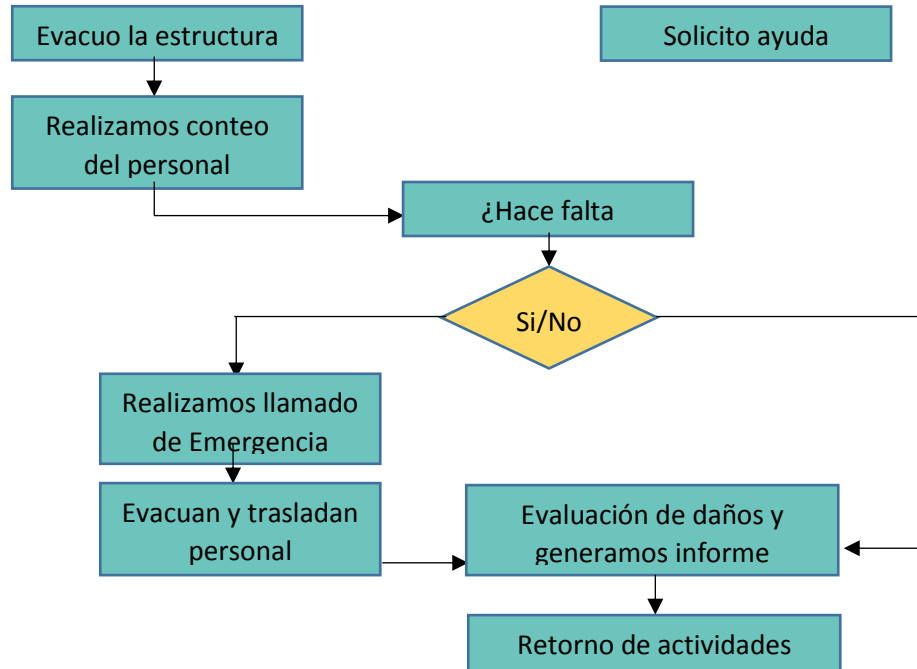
Evacuo la estructura

Solicito ayuda

Realizamos conteo del personal

¿Hace falta

Si/No

Realizamos llamado de Emergencia

Evacuan y trasladan personal

Evaluación de daños y generamos informe

Retorno de actividades